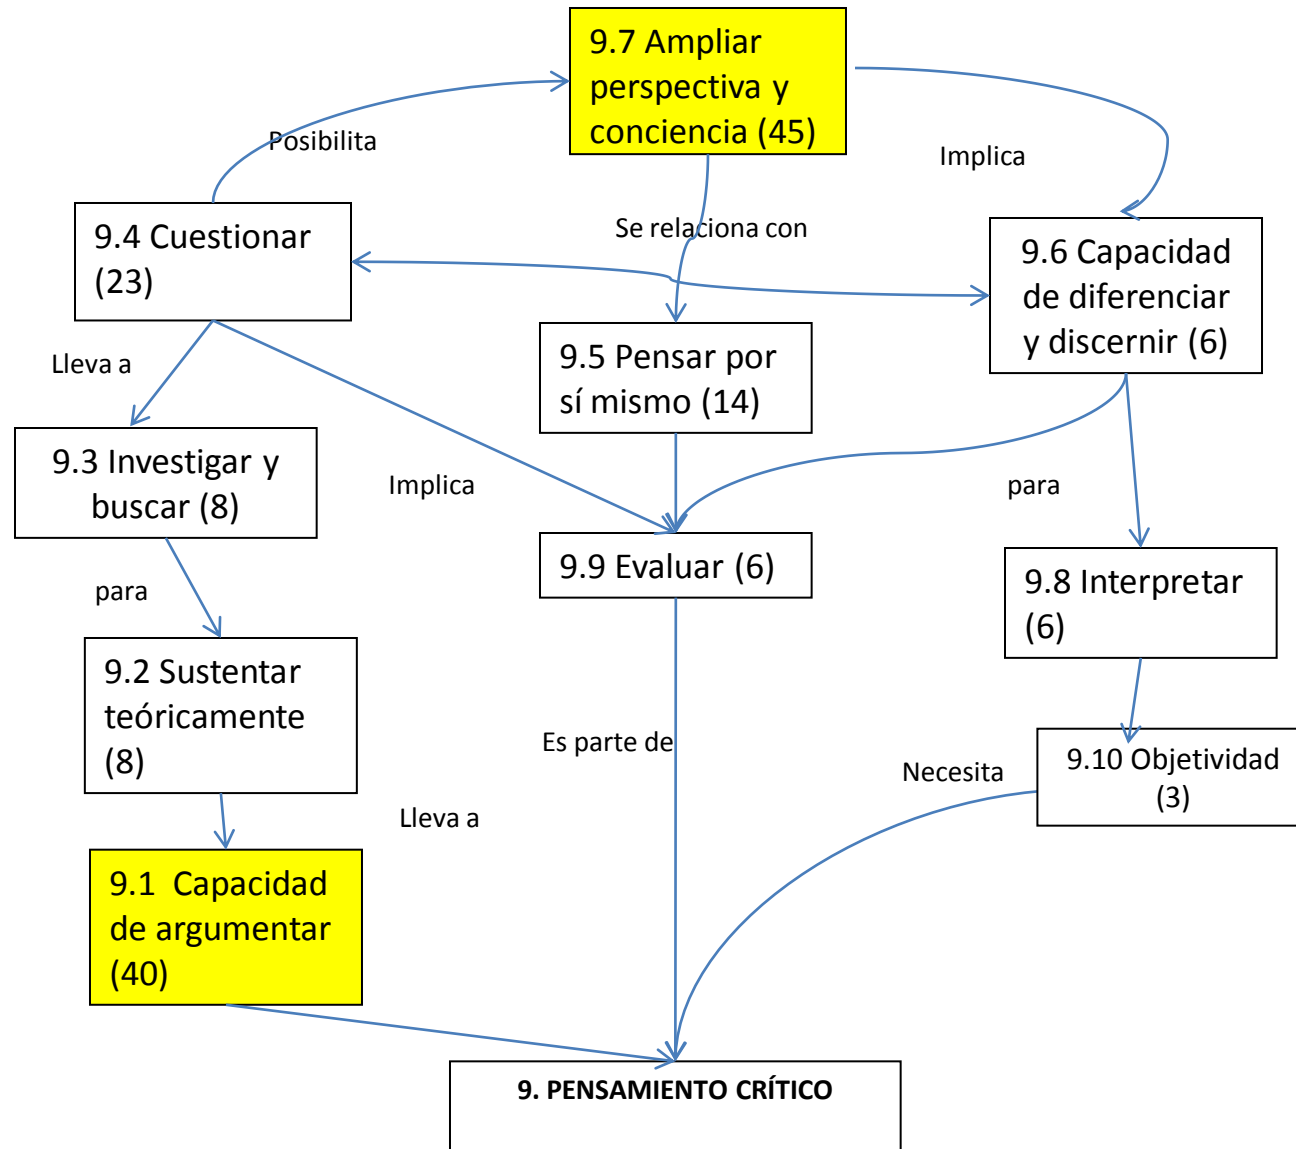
9.7 Ampliar perspectiva y conciencia (45)

Posibilita

Implica

Se relaciona con

9.4 Cuestionar (23)

9.6 Capacidad de diferenciar y discernir (6)

Lleva a

9.5 Pensar por sí mismo (14)

9.3 Investigar y buscar (8)

Implica

para

para

9.9 Evaluar (6)

9.8 Interpretar (6)

9.2 Sustentar teóricamente (8)

Es parte de

9.10 Objetividad (3)

Necesita

Lleva a

9.1 Capacidad de argumentar (40)

9. PENSAMIENTO CRÍTICO